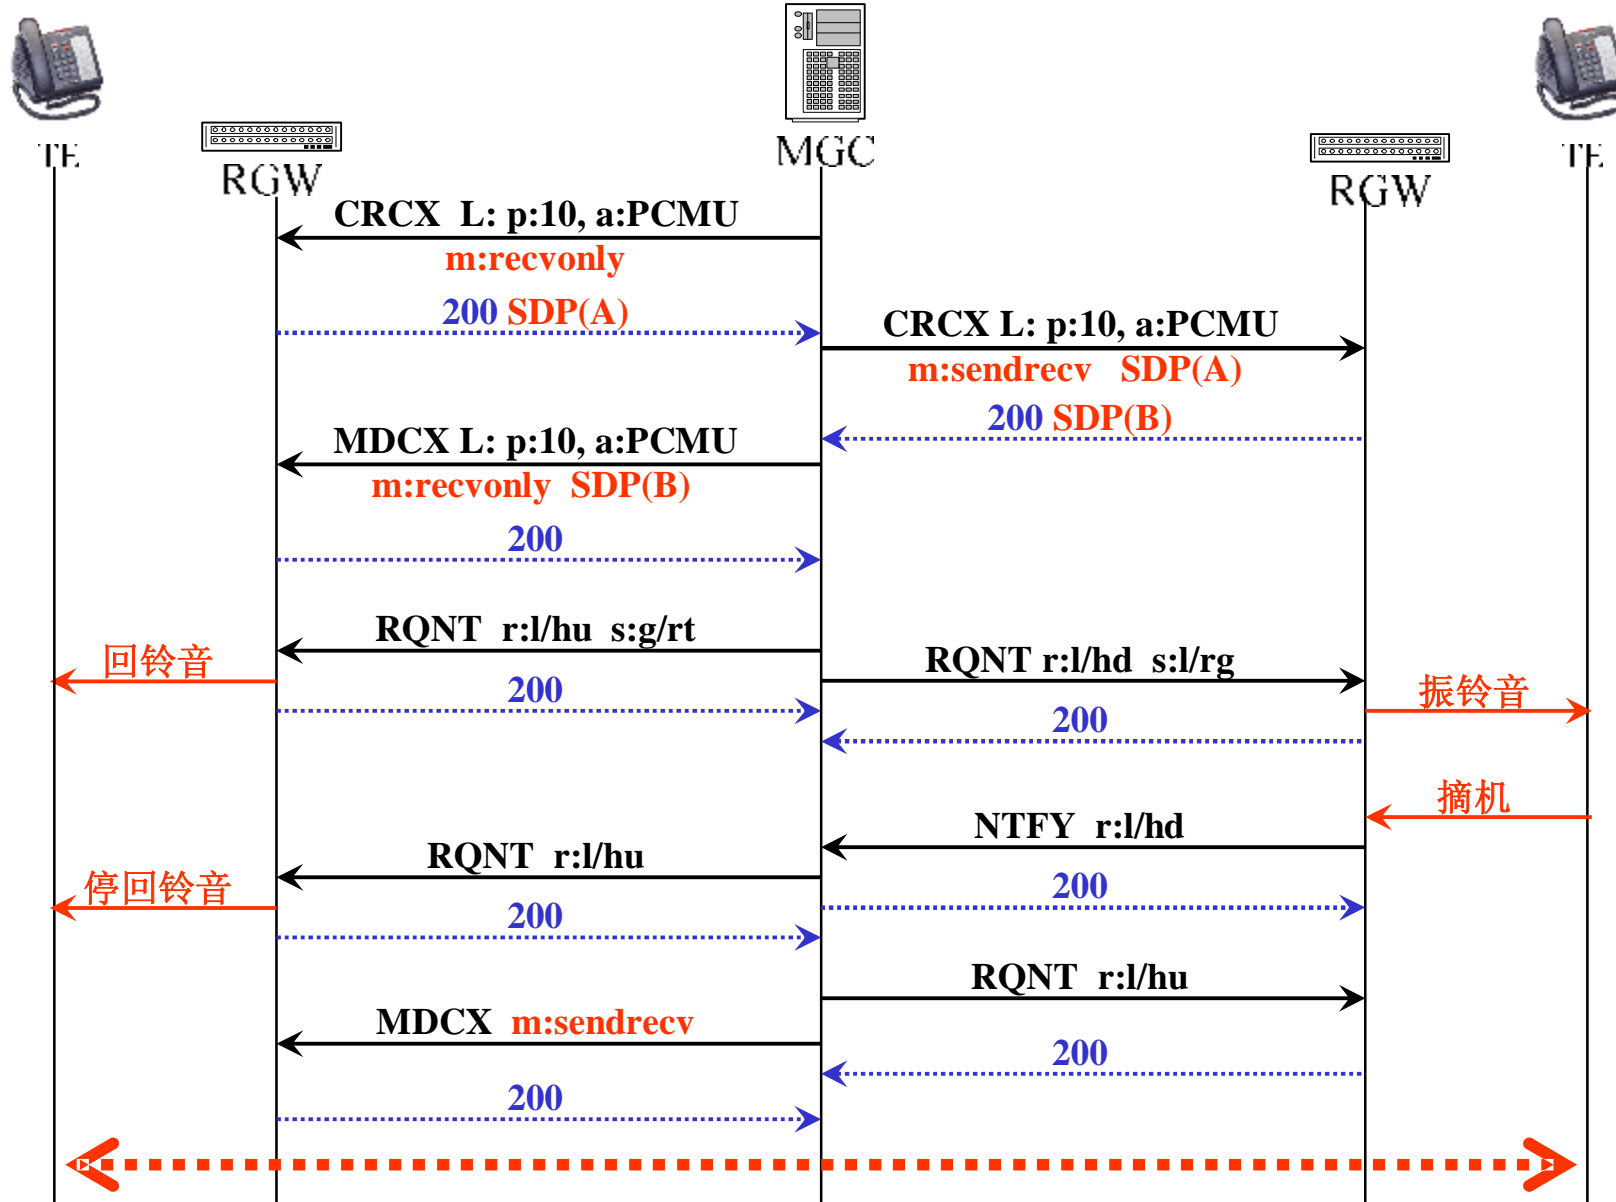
TE

RGW

MGC

RGW

TE

CRCX L: p:10, a:PCMU

m:recvonly

200 SDP(A)

CRCX L: p:10, a:PCMU

m:sendrecv SDP(A)

200 SDP(B)

MDCX L: p:10, a:PCMU

m:recvonly SDP(B)

200

RQNT r:l/hu s:g/rt

回铃音

RQNT r:l/hd s:l/rg

200

振铃音

200

摘机

NTFY r:l/hd

RQNT r:l/hu

停回铃音

200

200

RQNT r:l/hu

MDCX m:sendrecv

200

200